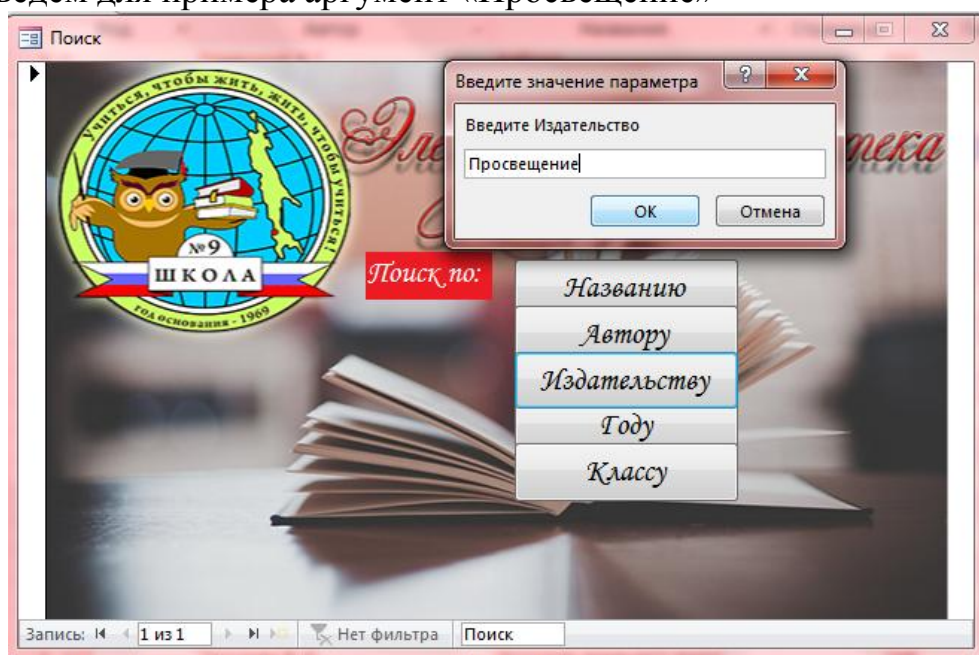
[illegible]ведем для примера аргумент «Просвещение»

Поиск

Учиться, чтобы жить, жить, чтобы учиться!
№9
ШКОЛА
год основания - 1969

Эле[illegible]тека

Введите значение параметра
Введите Издательство
Просвещение
ОК
Отмена

Поиск по:
Названию
Автору
Издательству
Году
Классу

Запись: 1 из 1
Нет фильтра
Поиск